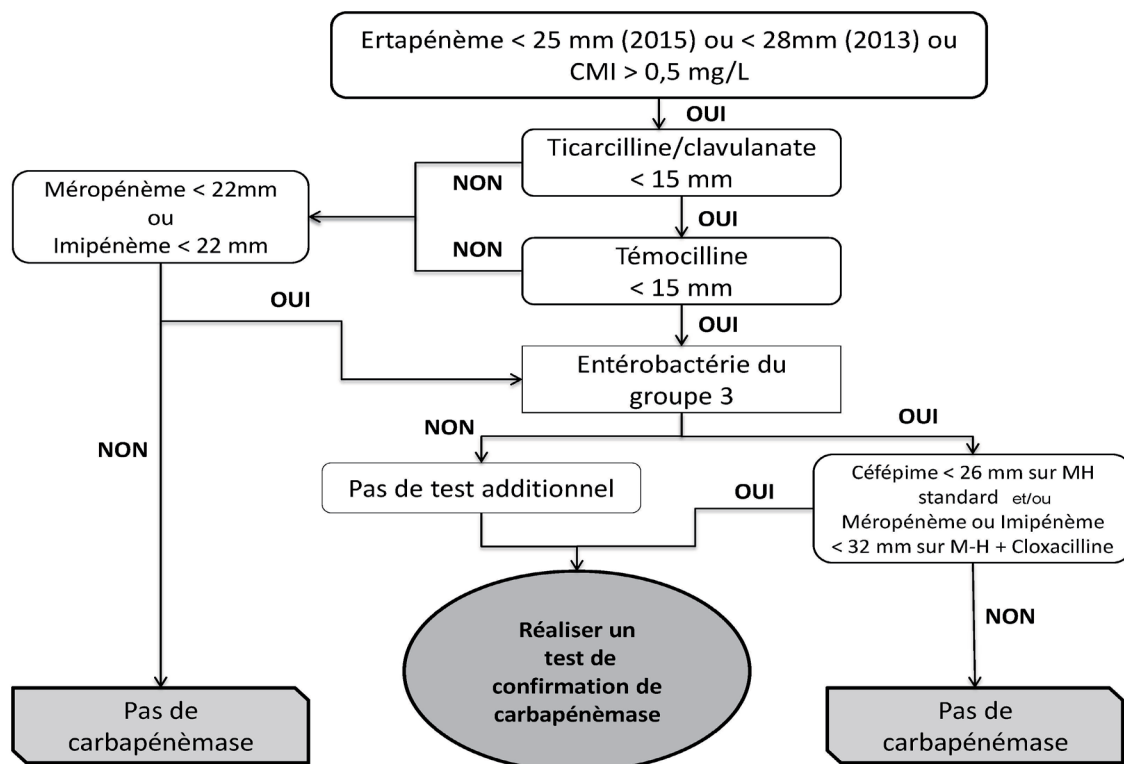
Ertapénème < 25 mm (2015) ou < 28mm (2013) ou CMI > 0,5 mg/L

OUI

Ticarcilline/clavulanate < 15 mm

NON

Méropénème < 22mm
ou
Imipénème < 22 mm

OUI

NON

Témocilline < 15 mm

OUI

OUI

Entérobactérie du groupe 3

NON

OUI

NON

Pas de test additionnel

OUI

Céfépime < 26 mm sur MH standard et/ou Méropénème ou Imipénème < 32 mm sur M-H + Cloxacilline

NON

Réaliser un test de confirmation de carbapénèmase

Pas de carbapénèmase

Pas de carbapénémase